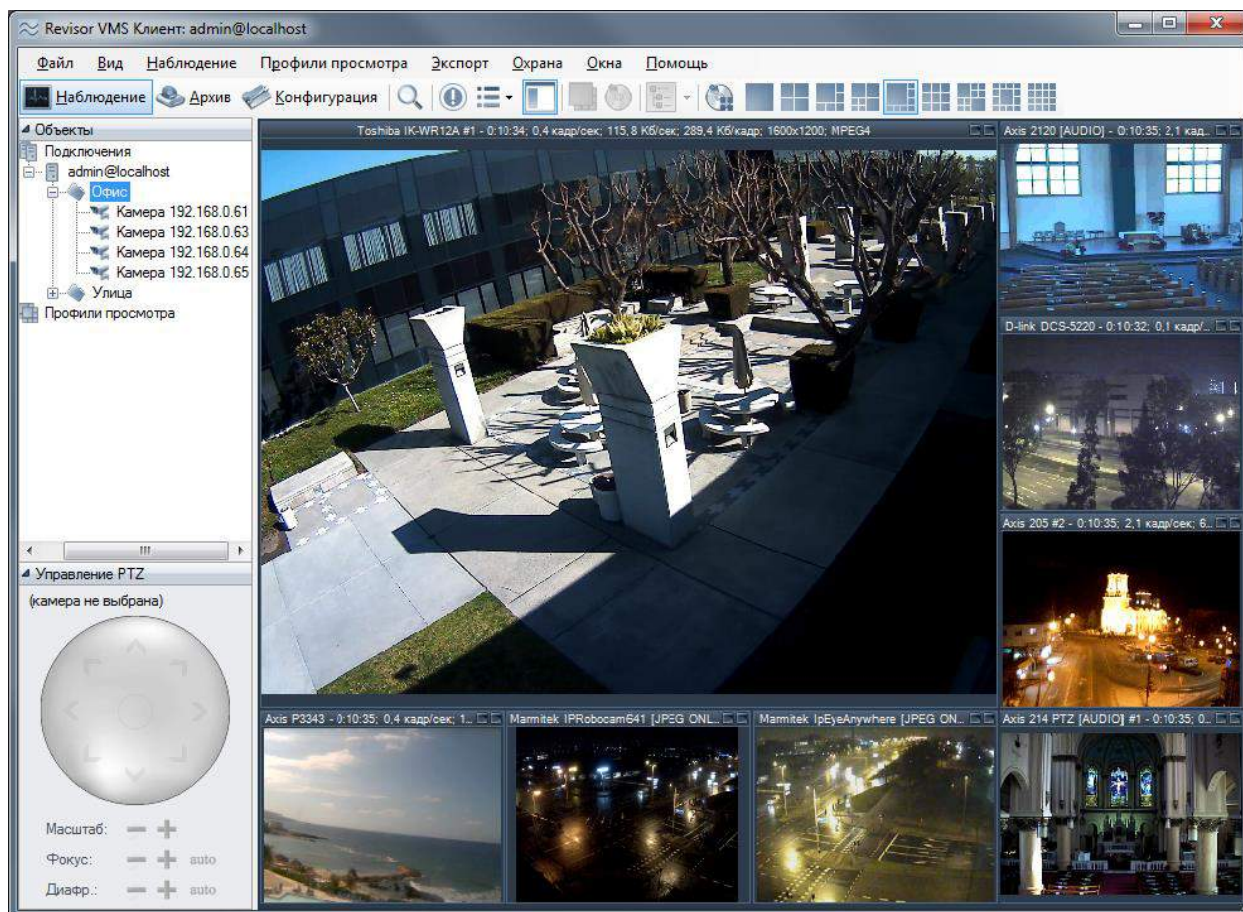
Revisor VMS Клиент: admin@localhost

Файл Вид Наблюдение Профили просмотра Экспорт Охрана Окна Помощь

Наблюдение Архив Конфигурация

Объекты
Подключения
admin@localhost
Офис
Камера 192.168.0.61
Камера 192.168.0.63
Камера 192.168.0.64
Камера 192.168.0.65
Улица
Профили просмотра

Управление PTZ
(камера не выбрана)

Масштаб:
Фокус: auto
Диафр.: auto

Toshiba IK-WR12A #1 - 0:10:34; 0,4 кадр/сек; 115,8 Кб/сек; 289,4 Кб/кадр; 1600x1200; MPEG4

Axis 2120 [AUDIO] - 0:10:35; 2,1 кад...

D-link DCS-5220 - 0:10:32; 0,1 кадр/...

Axis 205 #2 - 0:10:35; 2,1 кадр/сек; 6...

Axis P3343 - 0:10:35; 0,4 кадр/сек; 1...

Marmitek IPRobocam641 [JPEG ONL...

Marmitek IpEyeAnywhere [JPEG ON...

Axis 214 PTZ [AUDIO] #1 - 0:10:35; 0...